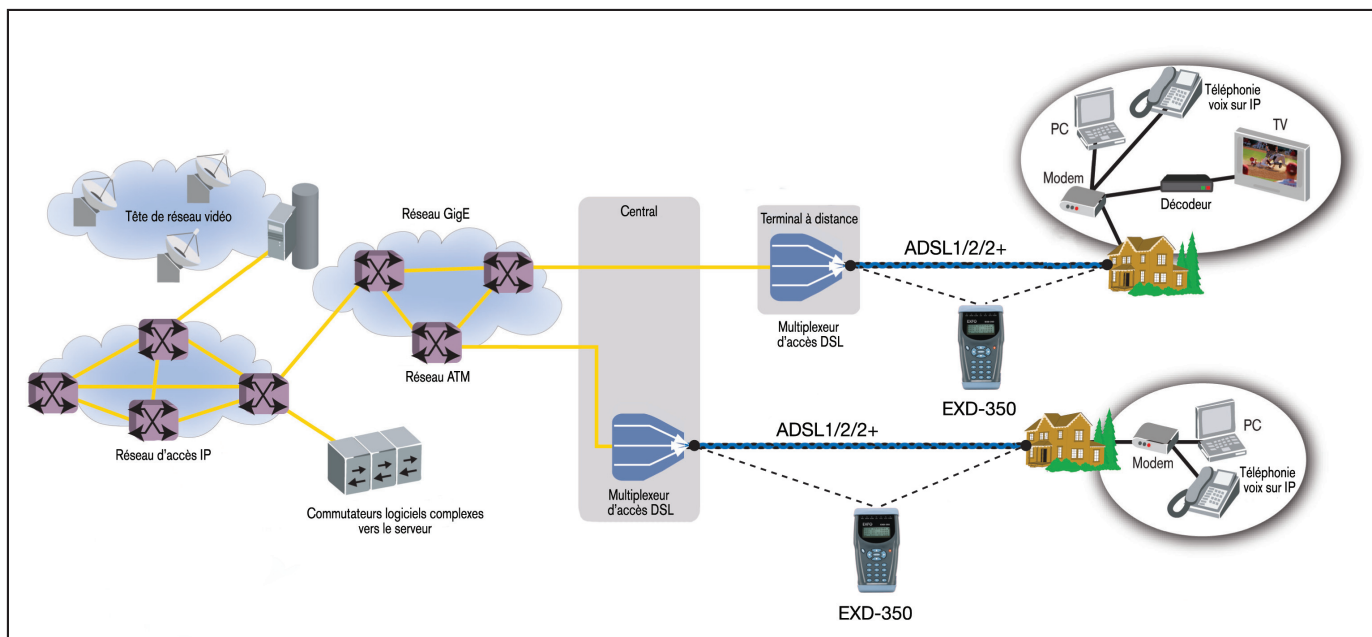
Tête de réseau vidéo

Réseau GigE

Central

Terminal à distance

ADSL1/2/2+

Multiplexeur d'accès DSL

Réseau ATM

Réseau d'accès IP

Commutateurs logiciels complexes vers le serveur

Multiplexeur d'accès DSL

ADSL1/2/2+

EXD-350

EXD-350

PC

Téléphonie voix sur IP

TV

Modem

Décodeur

Modem

PC

Téléphonie voix sur IP